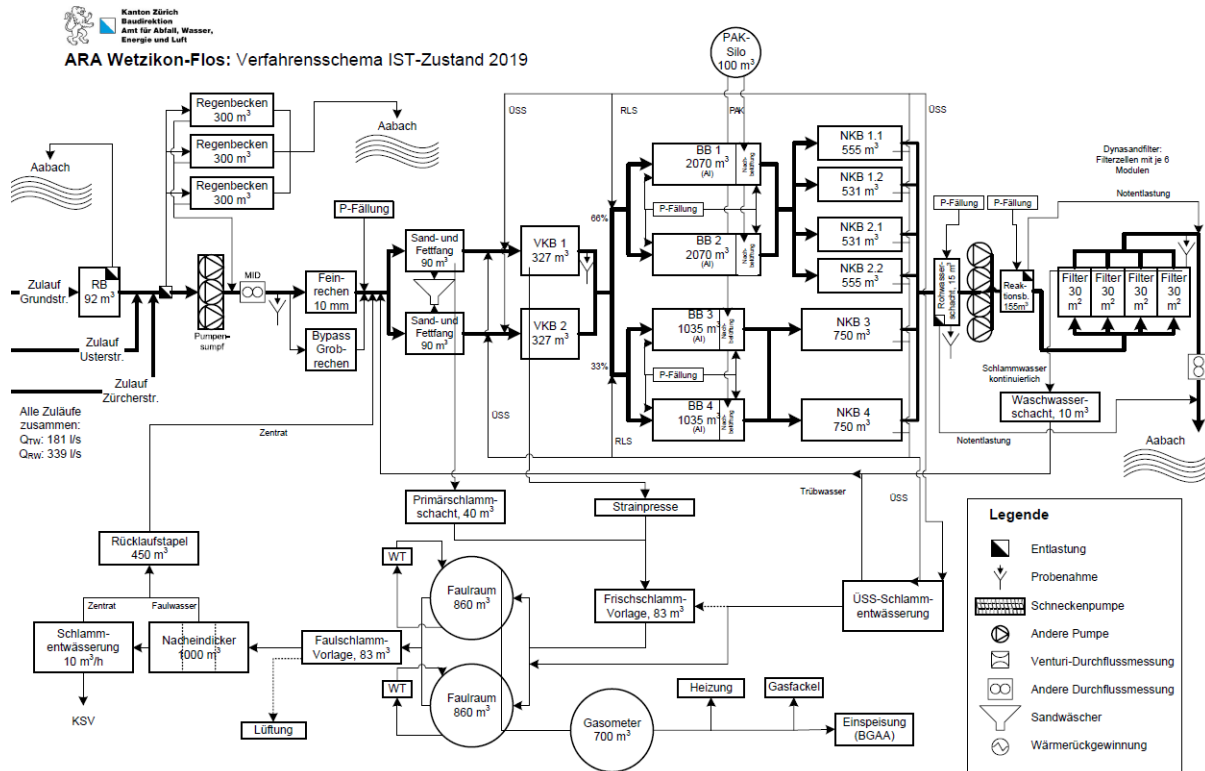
Kanton Zürich
Baudirektion
Amt für Abfall, Wasser, Energie und Luft

ARA Wetzikon-Flos: Verfahrensschema IST-Zustand 2019

PAK-Silo 100 m$^3$

Regenbecken 300 m$^3$
Regenbecken 300 m$^3$
Regenbecken 300 m$^3$

Aabach
Aabach

ÜSS
RLS
PAK
ÜSS

BB 1 2070 m$^3$ (Al)
Nachbelüftung
BB 2 2070 m$^3$ (Al)
Nachbelüftung
BB 3 1035 m$^3$ (Al)
Nachbelüftung
BB 4 1035 m$^3$ (Al)
Nachbelüftung

NKB 1.1 555 m$^3$
NKB 1.2 531 m$^3$
NKB 2.1 531 m$^3$
NKB 2.2 555 m$^3$
NKB 3 750 m$^3$
NKB 4 750 m$^3$

Dynasandfilter: Filterzellen mit je 6 Modulen

Notentlastung

P-Fällung
P-Fällung
P-Fällung
P-Fällung
P-Fällung

66%
33%

Zulauf Grundstr.
RB 92 m$^3$
Zulauf Usterstr.
Zulauf Zürcherstr.
Pumpensumpf
MID
Feinrechen 10 mm
Bypass Grobrechen

Sand- und Fettfang 90 m$^3$
Sand- und Fettfang 90 m$^3$
VKB 1 327 m$^3$
VKB 2 327 m$^3$

Rohwasserschacht, 15 m$^3$
Reaktionsb. 156m$^3$
Filter 30 m$^2$
Filter 30 m$^2$
Filter 30 m$^2$
Filter 30 m$^2$

Schlammwasser kontinuierlich
Waschwasserschacht, 10 m$^3$
Notentlastung
Aabach

Alle Zuläufe zusammen:
Q$_{TW}$: 181 l/s
Q$_{RW}$: 339 l/s

Zentrat
ÜSS
RLS
Trübwasser
ÜSS

Primärschlammschacht, 40 m$^3$
Strainpresse
Rücklaufstapel 450 m$^3$
WT
Faulraum 860 m$^3$
Frischschlamm-Vorlage, 83 m$^3$
ÜSS-Schlammentwässerung
Zentrat
Faulwasser
Schlammentwässerung 10 m$^3$/h
Nacheindicker 1000 m$^3$
Faulschlamm-Vorlage, 83 m$^3$
WT
Faulraum 860 m$^3$
KSV
Lüftung
Heizung
Gasfackel
Gasometer 700 m$^3$
Einspeisung (BGAA)

Legende
Entlastung
Probenahme
Schneckenpumpe
Andere Pumpe
Venturi-Durchflussmessung
Andere Durchflussmessung
Sandwäscher
Wärmerückgewinnung